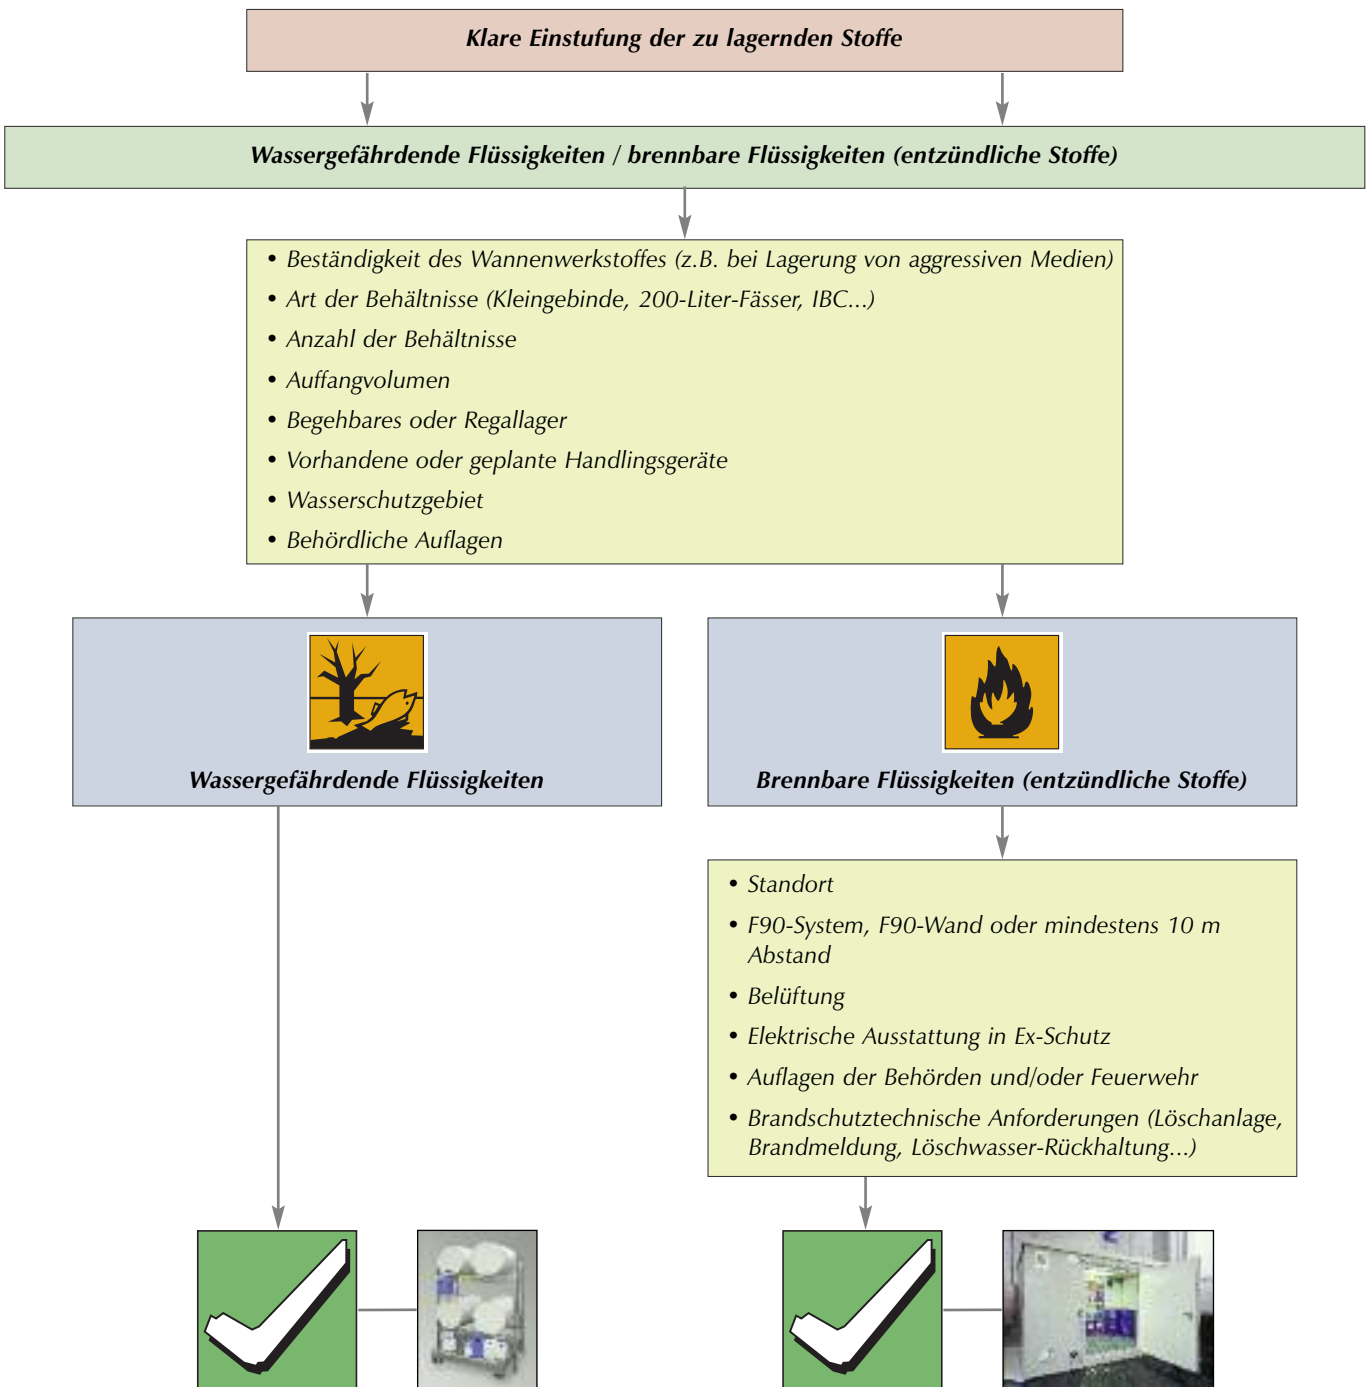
Klare Einstufung der zu lagernden Stoffe

Wassergefährdende Flüssigkeiten / brennbare Flüssigkeiten (entzündliche Stoffe)

• Beständigkeit des Wannenwerkstoffes (z.B. bei Lagerung von aggressiven Medien)
• Art der Behältnisse (Kleingebinde, 200-Liter-Fässer, IBC...)
• Anzahl der Behältnisse
• Auffangvolumen
• Begehbares oder Regallager
• Vorhandene oder geplante Handlingsgeräte
• Wasserschutzgebiet
• Behördliche Auflagen

Wassergefährdende Flüssigkeiten

Brennbare Flüssigkeiten (entzündliche Stoffe)

• Standort
• F90-System, F90-Wand oder mindestens 10 m Abstand
• Belüftung
• Elektrische Ausstattung in Ex-Schutz
• Auflagen der Behörden und/oder Feuerwehr
• Brandschutztechnische Anforderungen (Löschanlage, Brandmeldung, Löschwasser-Rückhaltung...)